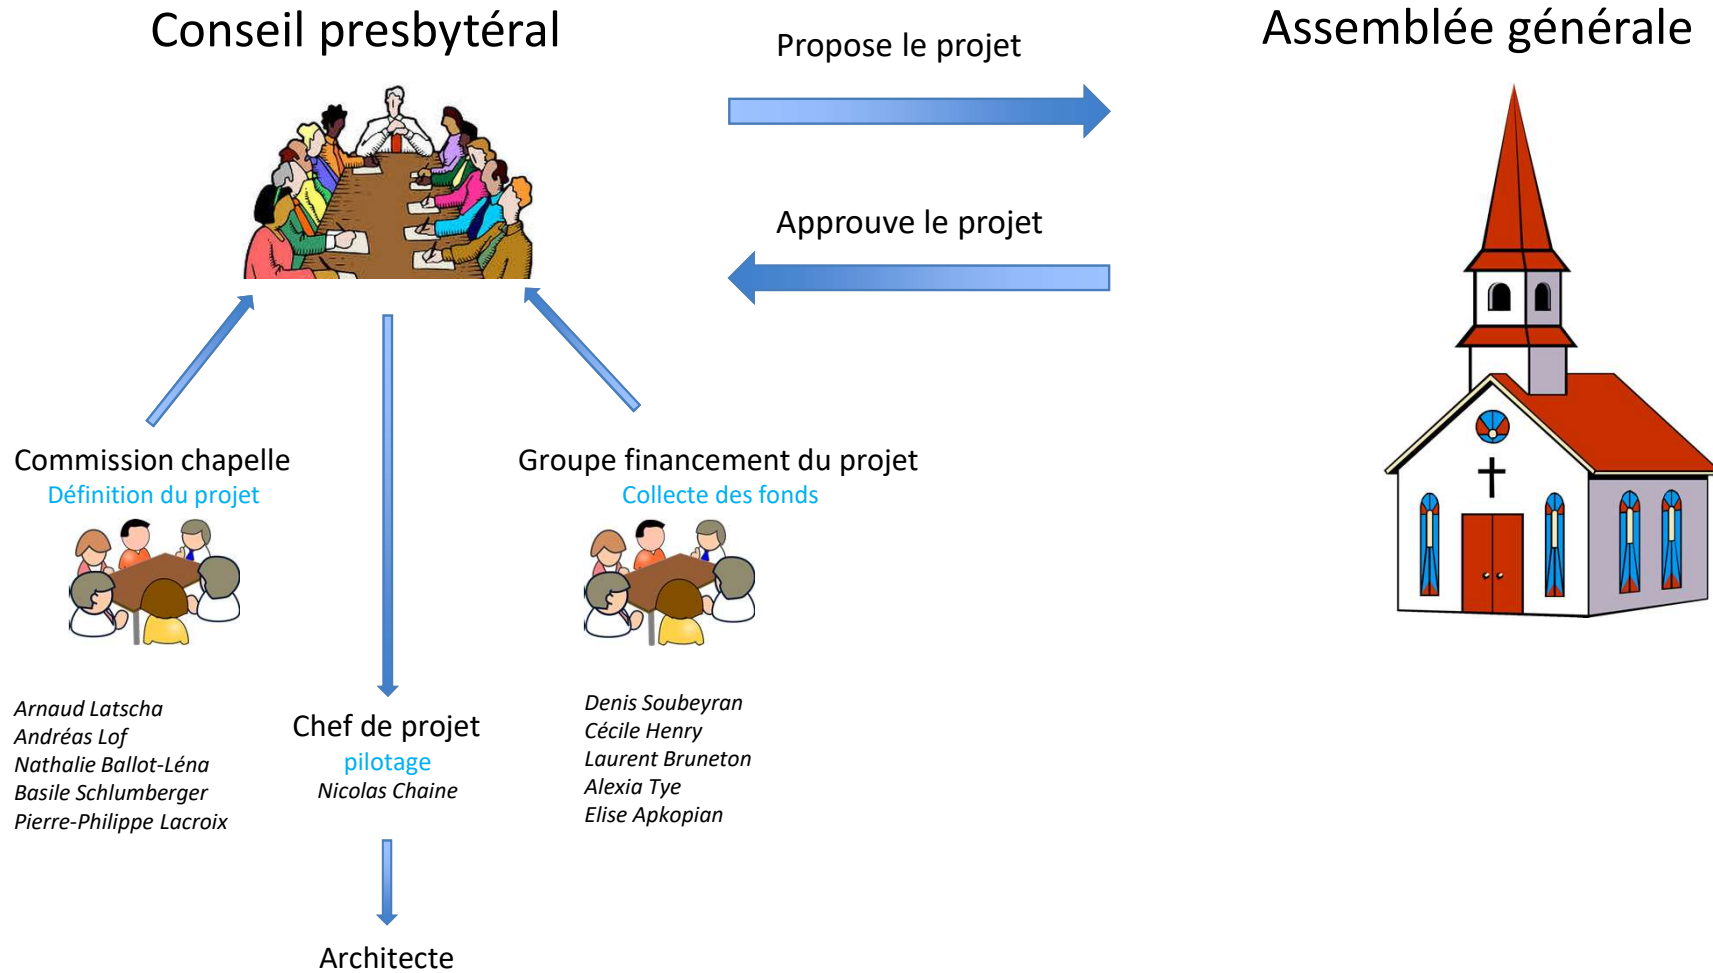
Conseil presbytéral

Propose le projet

Assemblée générale

Approuve le projet

Commission chapelle
Définition du projet

Groupe financement du projet
Collecte des fonds

Arnaud Latscha
Andréas Lof
Nathalie Ballot-Léna
Basile Schlumberger
Pierre-Philippe Lacroix

Chef de projet
pilotage
Nicolas Chaine

Denis Soubeyran
Cécile Henry
Laurent Bruneton
Alexia Tye
Elise Apkopian

Architecte